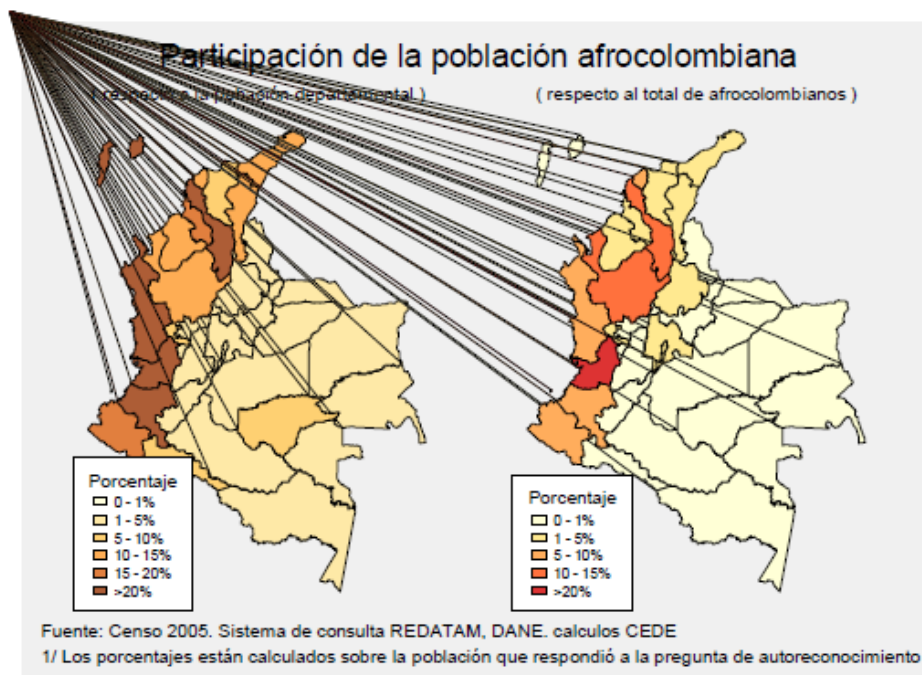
Participación de la población afrocolombiana

( respecto a la población departamental )

( respecto al total de afrocolombianos )

Porcentaje
0 - 1%
1 - 5%
5 - 10%
10 - 15%
15 - 20%
>20%

Porcentaje
0 - 1%
1 - 5%
5 - 10%
10 - 15%
>20%

Fuente: Censo 2005. Sistema de consulta REDATAM, DANE. calculos CEDE
1/ Los porcentajes están calculados sobre la población que respondió a la pregunta de autoreconocimiento